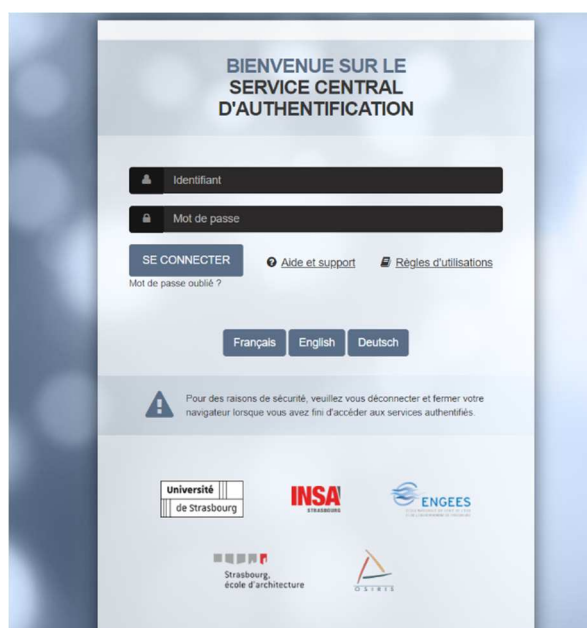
BIENVENUE SUR LE
SERVICE CENTRAL
D'AUTHENTIFICATION

Identifiant

Mot de passe

SE CONNECTER

Aide et support

Règles d'utilisations

Mot de passe oublié ?

Français English Deutsch

Pour des raisons de sécurité, veuillez vous déconnecter et fermer votre navigateur lorsque vous avez fini d'accéder aux services authentifiés.

Université de Strasbourg

INSA STRASBOURG

ENGEES

Strasbourg, école d'architecture

OSIRIS